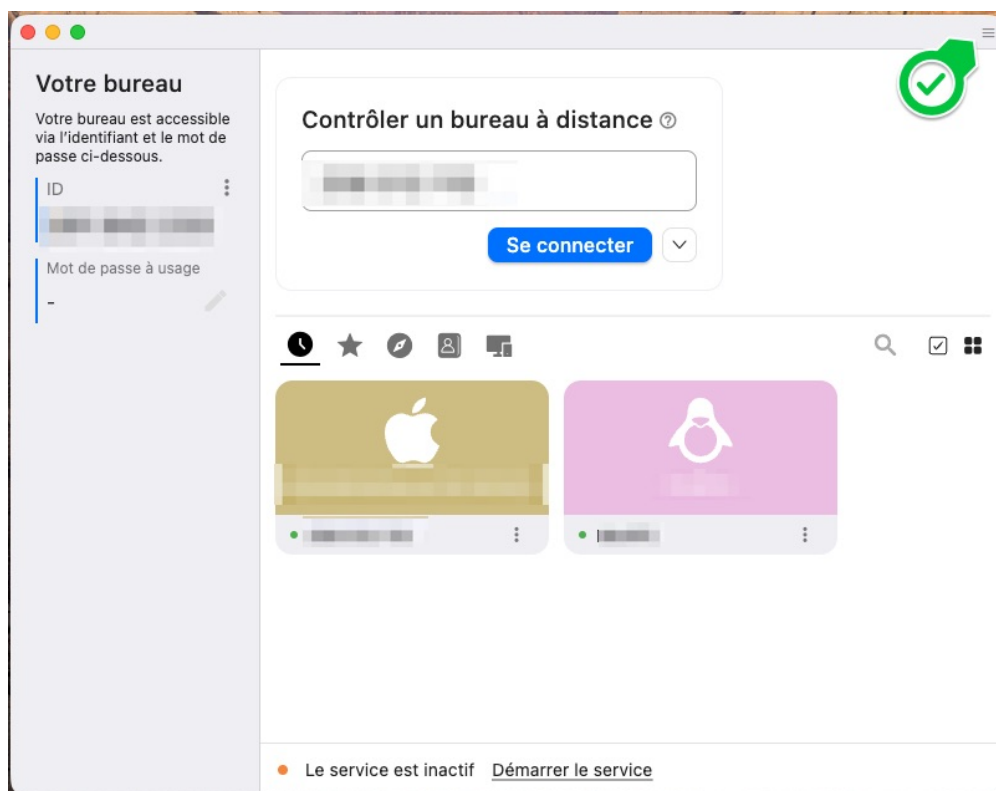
Votre bureau

Votre bureau est accessible via l'identifiant et le mot de passe ci-dessous.

ID

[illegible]

Mot de passe à usage

-

Contrôler un bureau à distance

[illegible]

Se connecter

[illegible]

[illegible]

Le service est inactif Démarrer le service